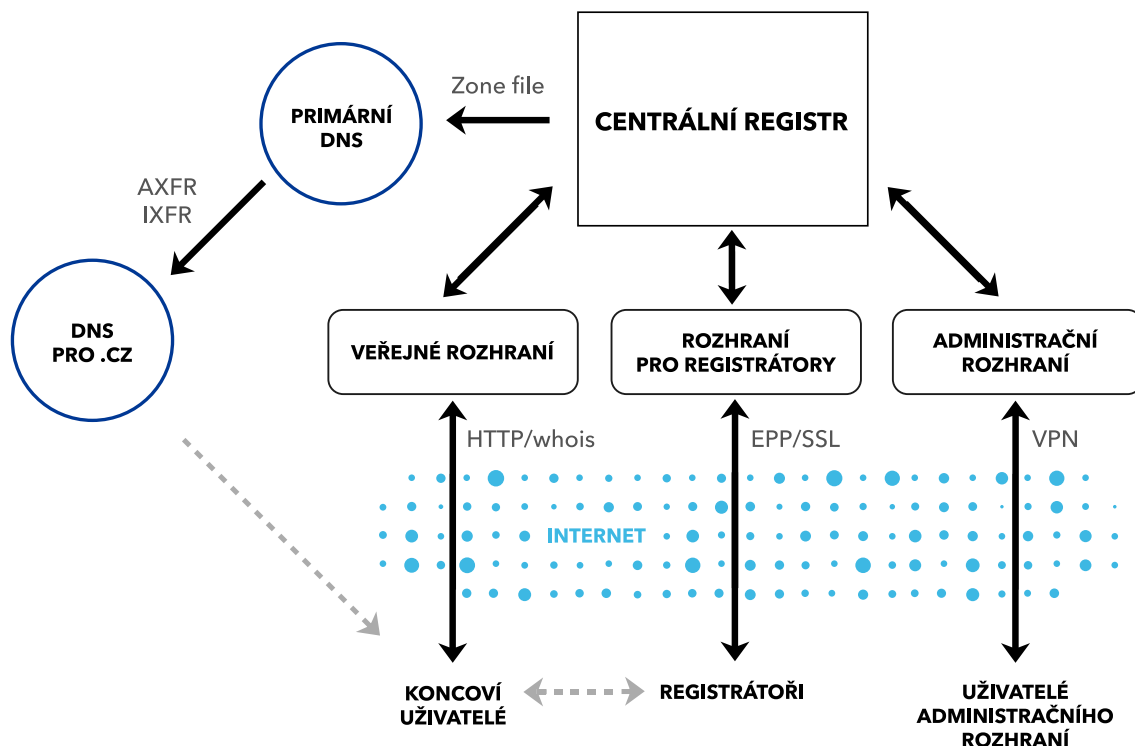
CENTRÁLNÍ REGISTR

Zone file

PRIMÁRNÍ DNS

AXFR
IXFR

DNS PRO .CZ

VEŘEJNÉ ROZHRANÍ

ROZHRANÍ PRO REGISTRÁTORY

ADMINISTRAČNÍ ROZHRANÍ

HTTP/whois

EPP/SSL

VPN

INTERNET

KONCOVÍ UŽIVATELÉ

REGISTRÁTOŘI

UŽIVATELÉ ADMINISTRAČNÍHO ROZHRANÍ